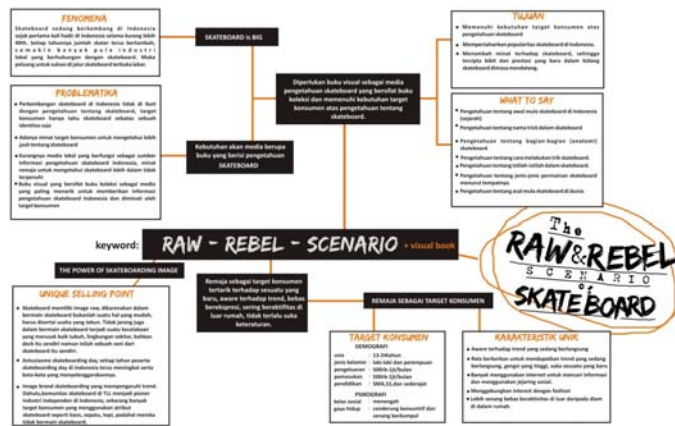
FENOMENA

Skateboard sedang berkembang di Indonesia sejak pertama kali hadir di Indonesia selama kurang lebih 40th. Setiap tahunnya jumlah skater terus bertambah, semakin banyak pula industri lokal yang berhubungan dengan skateboard. Maka peluang untuk sukses di pasar skateboard terbuka lebar.

SKATEBOARD is BIG

PROBLEMATIKA

• Perkembangan skateboard di Indonesia tidak di ikuti dengan pengetahuan tentang skateboard, target konsumen hanya tahu skateboard sebatas sebuah identitas saja

• Adanya minat target konsumen untuk mengetahui lebih jauh tentang skateboard

• Kurangnya media lokal yang berfungsi sebagai sumber informasi pengetahuan skateboard Indonesia, minat remaja untuk mengetahui skateboard lebih dalam tidak terpenuhi

• Buku visual yang berisi buku koleksi sebagai media yang paling menarik untuk memberikan informasi pengetahuan skateboard Indonesia dan diminati oleh target konsumen

Diperlukan buku visual sebagai media pengetahuan skateboard yang bersifat buku koleksi dan memenuhi kebutuhan target konsumen atas pengetahuan tentang skateboard.

Kebutuhan akan media berupa buku yang berisi pengetahuan SKATEBOARD

TUJUAN

• Memenuhi kebutuhan target konsumen atas pengetahuan skateboard

• Mempertahankan popularitas skateboard di Indonesia.

• Menambah minat terhadap skateboard, sehingga tercipta bibit dan prestasi yang baru dalam bidang skateboard dimasa mendatang.

WHAT TO SAY

• Pengetahuan tentang awal mula skateboard di Indonesia (sejarah)

• Pengetahuan tentang nama trick dalam skateboard

• Pengetahuan tentang bagian-bagian (anatomi) skateboard

• Pengetahuan tentang cara melakukan trik skateboard.

• Pengetahuan tentang tokoh-tokoh dalam skateboard.

• Pengetahuan tentang jenis-jenis permainan skateboard menurut tempatnya.

• Pengetahuan tentang awal mula skateboard di dunia.

keyword: RAW - REBEL - SCENARIO + visual book

The RAW & REBEL SCENARIO of SKATEBOARD

THE POWER OF SKATEBOARDING IMAGE

UNIQUE SELLING POINT

• Skateboard memiliki image raw, dikarenakan dalam bermain skateboard bukanlah suatu hal yang mudah, harus disertai usaha yang tekun. Tidak jarang juga dalam bermain skateboard terjadi suatu kecelakaan yang merusak baik tubuh, lingkungan sekitar, bahkan dicit itu sendiri namun tidak adapun sesi dari skateboard itu sendiri.

• Antusiasme skateboarding day, setiap tahun pesertanya skateboarding day di Indonesia terus meningkat serta kota-kota yang menyelenggarakannya.

• Image brand skateboarding yang mempengaruhi trend. Dahulu,bermunculan skateboard di TLL menjadi pioneer industri independen di Indonesia, sekarang banyak target konsumen yang menggunakan atribut skateboard seperti kaos, sepatu, topi, padahal mereka tidak bermain skateboard.

Remaja sebagai target konsumen tertarik terhadap sesuatu yang baru, aware terhadap trend, bebas berekspresi, sering beraktifitas di luar rumah, tidak terlalu suka keteraturan.

REMAJA SEBAGAI TARGET KONSUMEN

TARGET KONSUMEN

DEMOGRAFI
usia : 13-24tahun
jenis kelamin : laki-laki dan perempuan
pengeluaran : 500rb-1jt/bulan
pemasukan : 500rb-1jt/bulan
pendidikan : SMA,S1,dan sederajat

PSIKOGRAFI
kelas sosial : menengah
gaya hidup : cenderung konsumtif dan senang berkumpul

KARAKTERISTIK UNIK

• Aware terhadap trend yang sedang berlangsung

• Rela berkorban untuk mendapatkan trend yang sedang berlangsung, gengsi yang tinggi, suka sesuatu yang baru

• Banyak mengakses internet untuk mencari informasi dan menggunakan jejaring sosial.

• Menggabungkan internet dengan fashion

• Lebih senang bebas berekspresi di luar daripada diam di dalam rumah.